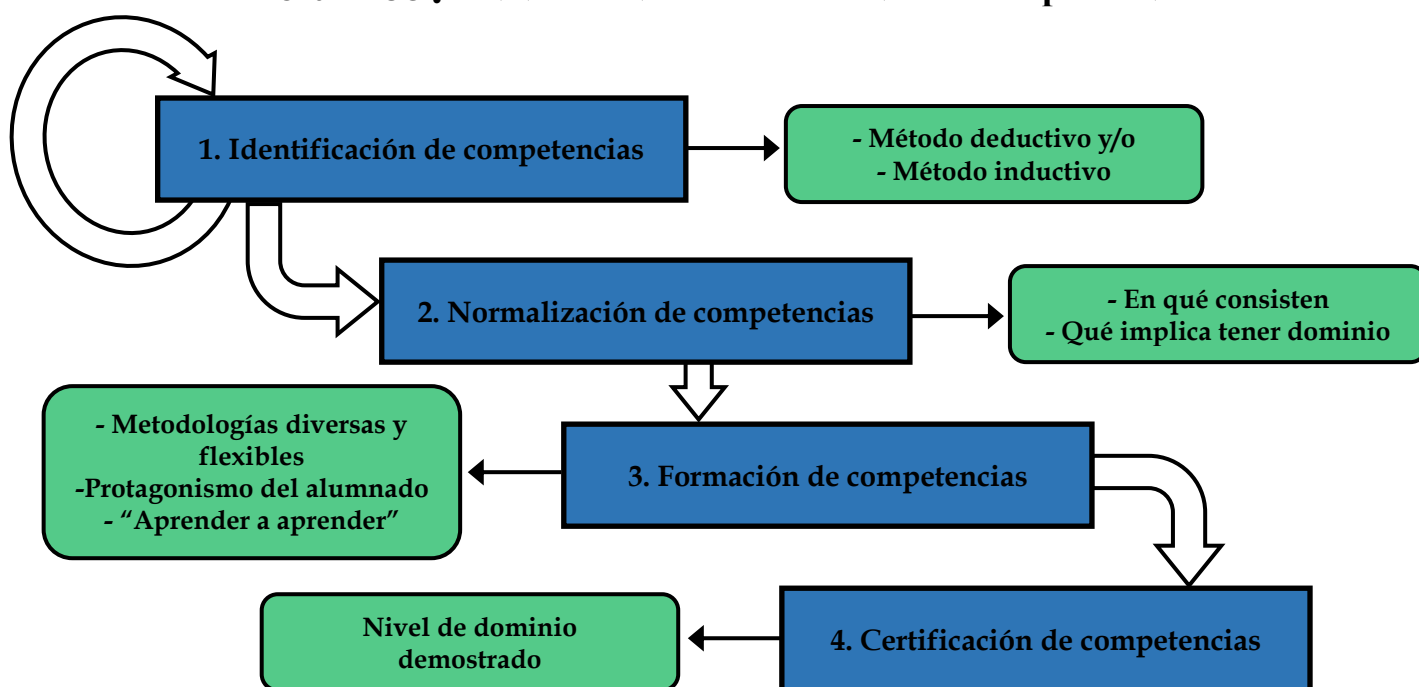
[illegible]

1. Identificación de competencias

- Método deductivo y/o
- Método inductivo

2. Normalización de competencias

- En qué consisten
- Qué implica tener dominio

- Metodologías diversas y flexibles
-Protagonismo del alumnado
- "Aprender a aprender"

3. Formación de competencias

Nivel de dominio demostrado

4. Certificación de competencias